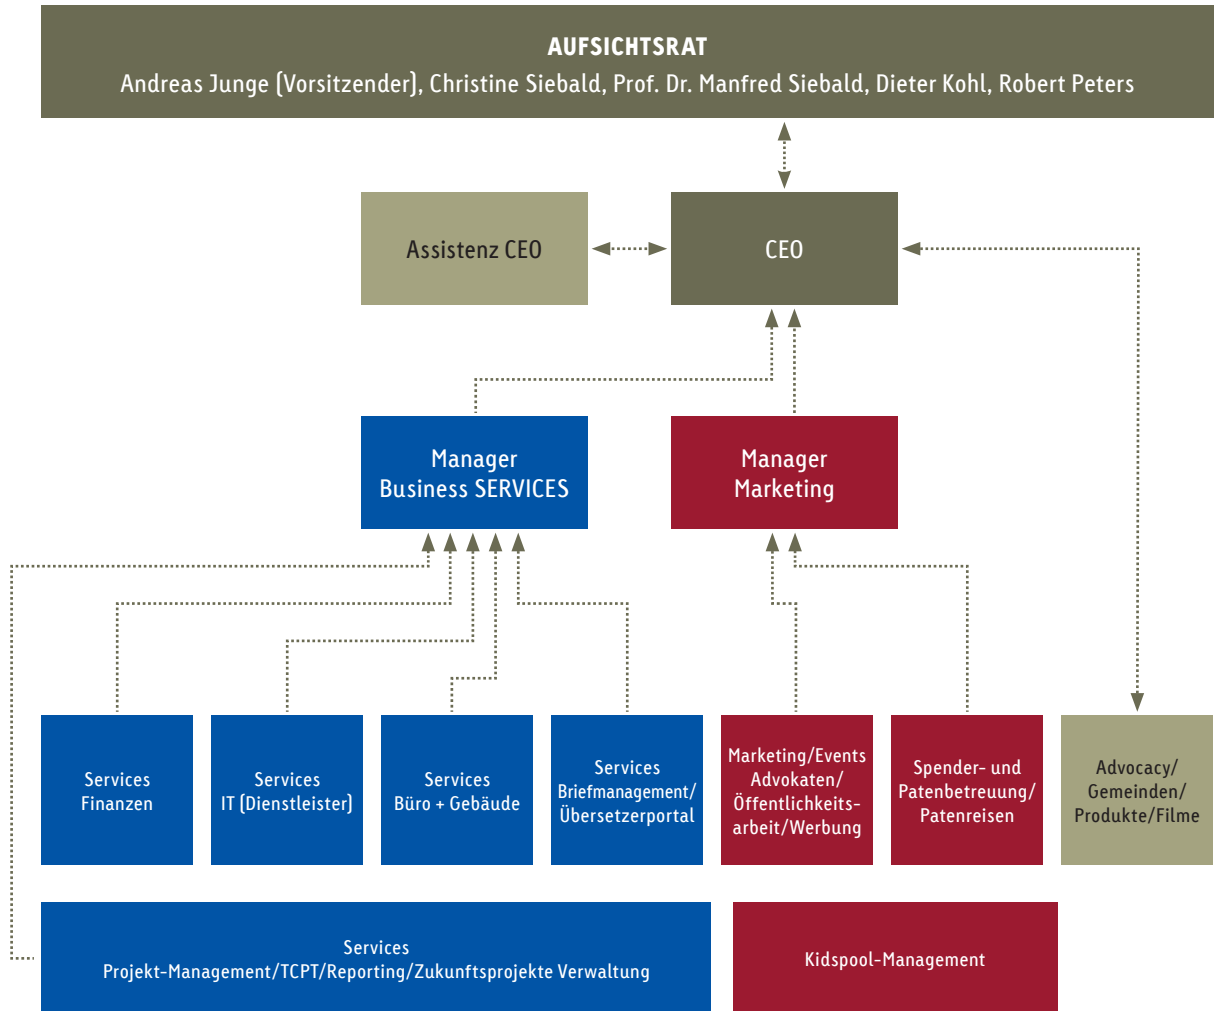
AUFSICHTSRAT
Andreas Junge (Vorsitzender), Christine Siebald, Prof. Dr. Manfred Siebald, Dieter Kohl, Robert Peters

Assistenz CEO

CEO

Manager Business SERVICES

Manager Marketing

Services Finanzen

Services IT (Dienstleister)

Services Büro + Gebäude

Services Briefmanagement/ Übersetzerportal

Marketing/Events Advokaten/ Öffentlichkeitsarbeit/Werbung

Spender- und Patenbetreuung/ Patenreisen

Advocacy/ Gemeinden/ Produkte/Filme

Services
Projekt-Management/TCPT/Reporting/Zukunftsprojekte Verwaltung

Kidspool-Management